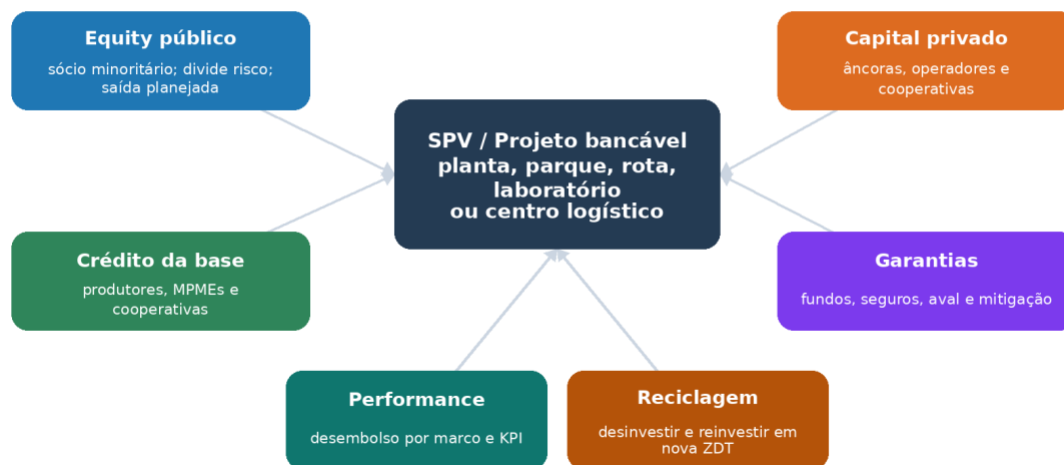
Equity público
sócio minoritário; divide risco; saída planejada

Capital privado
âncoras, operadores e cooperativas

SPV / Projeto bancável
planta, parque, rota, laboratório
ou centro logístico

Crédito da base
produtores, MPMEs e cooperativas

Garantias
fundos, seguros, aval e mitigação

Performance
desembolso por marco e KPI

Reciclagem
desinvestir e reinvestir em nova ZDT